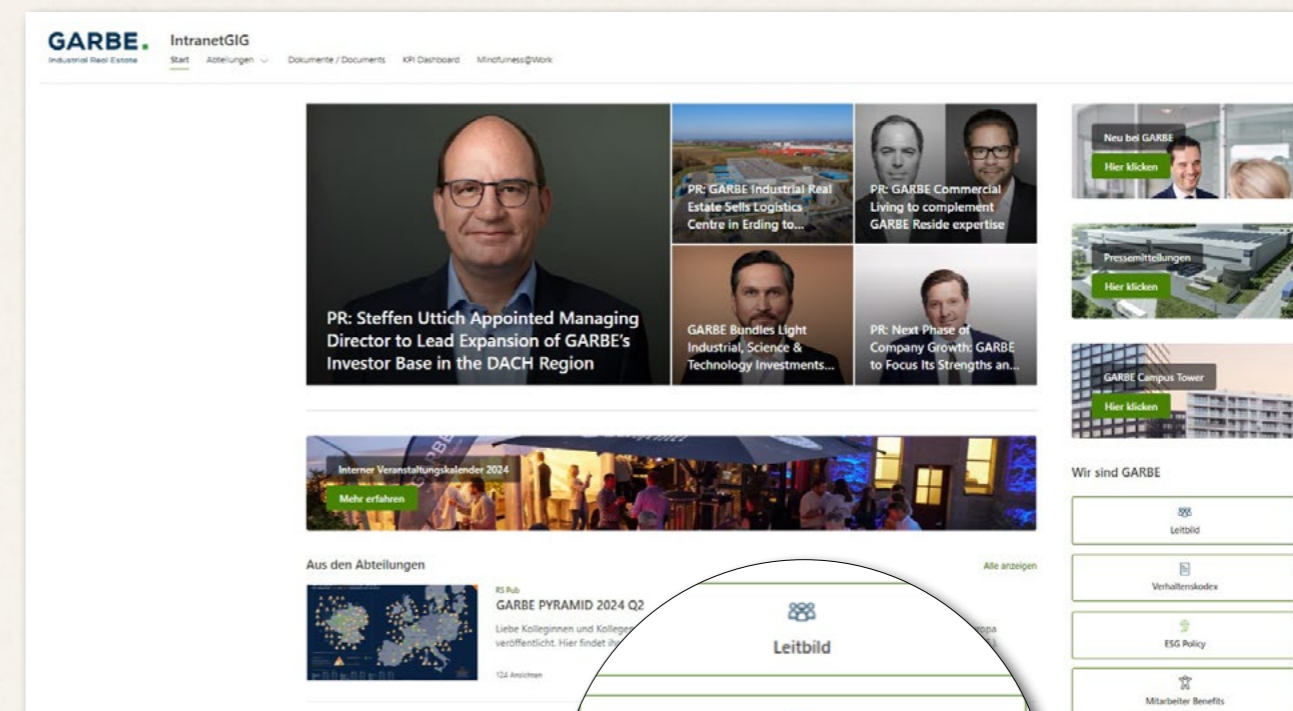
GARBE.
Industrial Real Estate

IntranetGIG
Start Abteilungen Dokumente / Documents KPI Dashboard Mindfulness@Work

PR: Steffen Uttich Appointed Managing Director to Lead Expansion of GARBE's Investor Base in the DACH Region

PR: GARBE Industrial Real Estate Sells Logistics Centre in Erding to...

PR: GARBE Commercial Living to complement GARBE Reside expertise

GARBE Bundles Light Industrial, Science & Technology Investments...

PR: Next Phase of Company Growth: GARBE to Focus Its Strengths an...

Neu bei GARBE
Hier klicken

Pressemitteilungen
Hier klicken

GARBE Campus Tower
Hier klicken

Interner Veranstaltungskalender 2024
Mehr erfahren

Wir sind GARBE

Leitbild

Verhaltenskodex

ESG Policy

Mitarbeiter Benefits

Aus den Abteilungen
Alle anzeigen

RS Pub
GARBE PYRAMID 2024 Q2
Liebe Kolleginnen und Kolleg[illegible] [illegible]opa veröffentlicht. Hier findet ih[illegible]
124 Ansichten

Leitbild